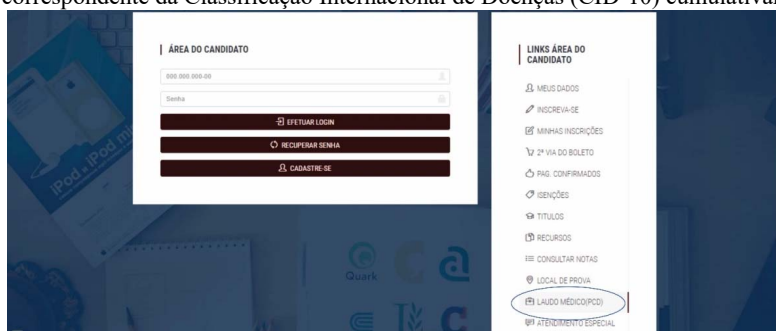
correspondente da Classificação Internacional de Doenças (CID 10) cumulativa

ÁREA DO CANDIDATO

000.000.000-00

Senha

EFETUAR LOGIN

RECUPERAR SENHA

CADASTRE-SE

LINKS ÁREA DO CANDIDATO

MEUS DADOS

INSCREVA-SE

MINHAS INSCRIÇÕES

2ª VIA DO BOLETO

PAG. CONFIRMADOS

ISENÇÕES

TITULOS

RECURSOS

CONSULTAR NOTAS

LOCAL DE PROVA

LAUDO MÉDICO(PCD)

ATENDIMENTO ESPECIAL

iPod iPod

Quark